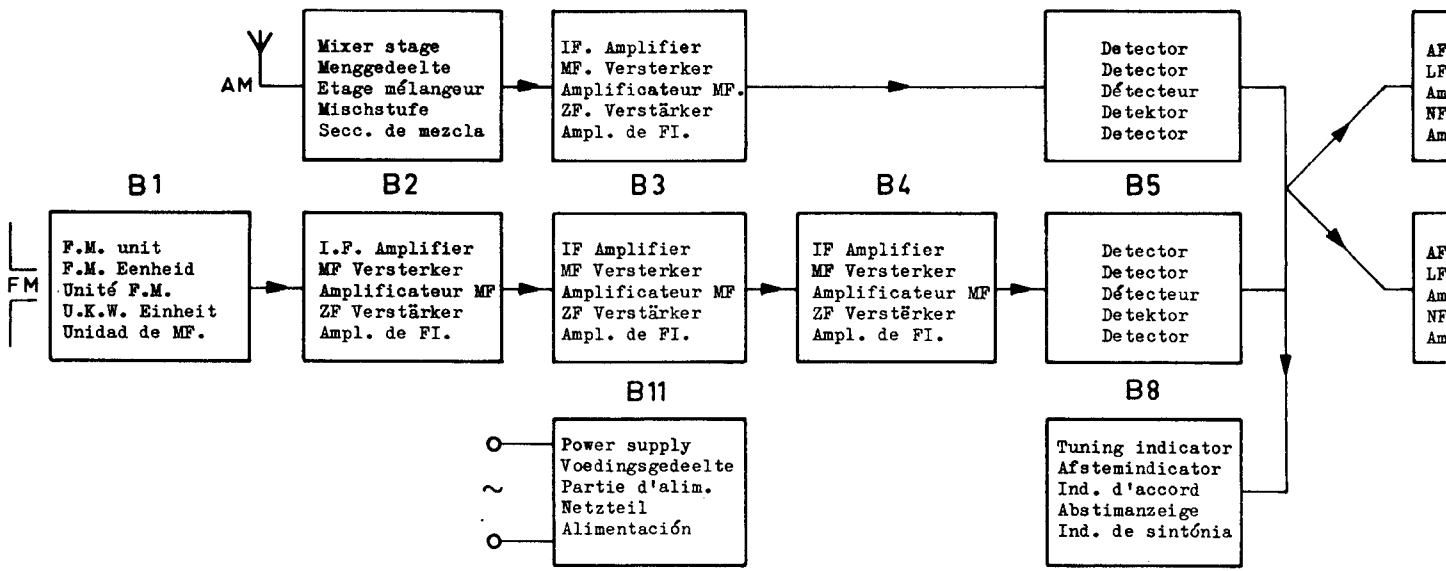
AM

Mixer stage
Menggedeelte
Etage mélangeur
Mischstufe
Secc. de mezcla

IF. Amplifier
MF. Versterker
Amplificateur MF.
ZF. Verstärker
Ampl. de FI.

Detector
Detector
Détecteur
Detektor
Detector

AF
LF
Am
NF
Am

B1

B2

B3

B4

B5

FM

F.M. unit
F.M. Eenheid
Unité F.M.
U.K.W. Einheit
Unidad de MF.

I.F. Amplifier
MF Versterker
Amplificateur MF
ZF Verstärker
Ampl. de FI.

IF Amplifier
MF Versterker
Amplificateur MF
ZF Verstärker
Ampl. de FI.

IF Amplifier
MF Versterker
Amplificateur MF
ZF Verstërker
Ampl. de FI.

Detector
Detector
Détecteur
Detektor
Detector

AF
LF
Am
NF
Am

B11

B8

~

Power supply
Voedingsgedeelte
Partie d'alim.
Netzteil
Alimentación

Tuning indicator
Afstemindicator
Ind. d'accord
Abstimanzeige
Ind. de sintónia